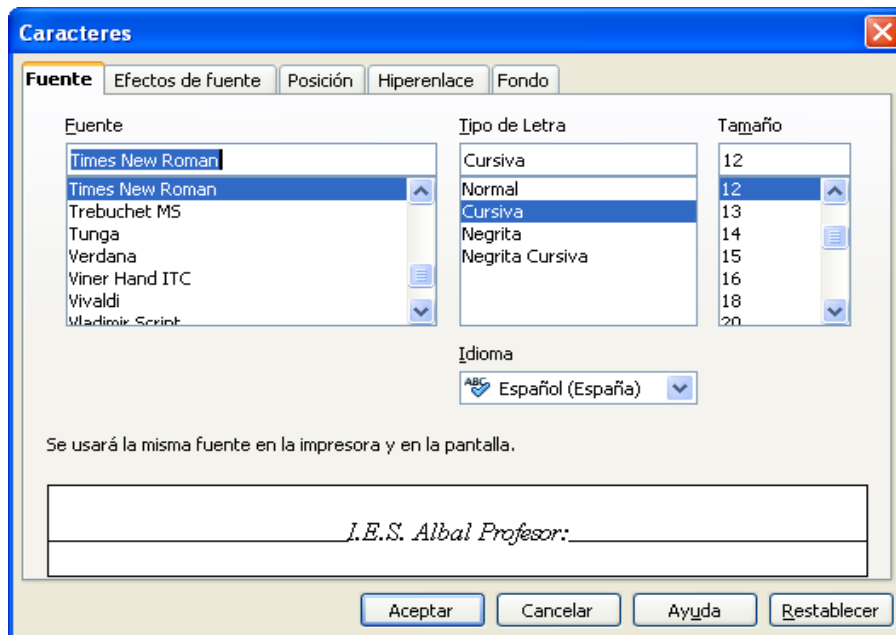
Caracteres

Fuente | Efectos de fuente | Posición | Hiperenlace | Fondo

Fuente
Times New Roman
Times New Roman
Trebuchet MS
Tunga
Verdana
Viner Hand ITC
Vivaldi
Vladimir Script

Tipo de Letra
Cursiva
Normal
Cursiva
Negrita
Negrita Cursiva

Tamaño
12
12
13
14
15
16
18
20

Idioma
Español (España)

Se usará la misma fuente en la impresora y en la pantalla.

I.E.S. Albal Profesor:

Aceptar
Cancelar
Ayuda
Restablecer